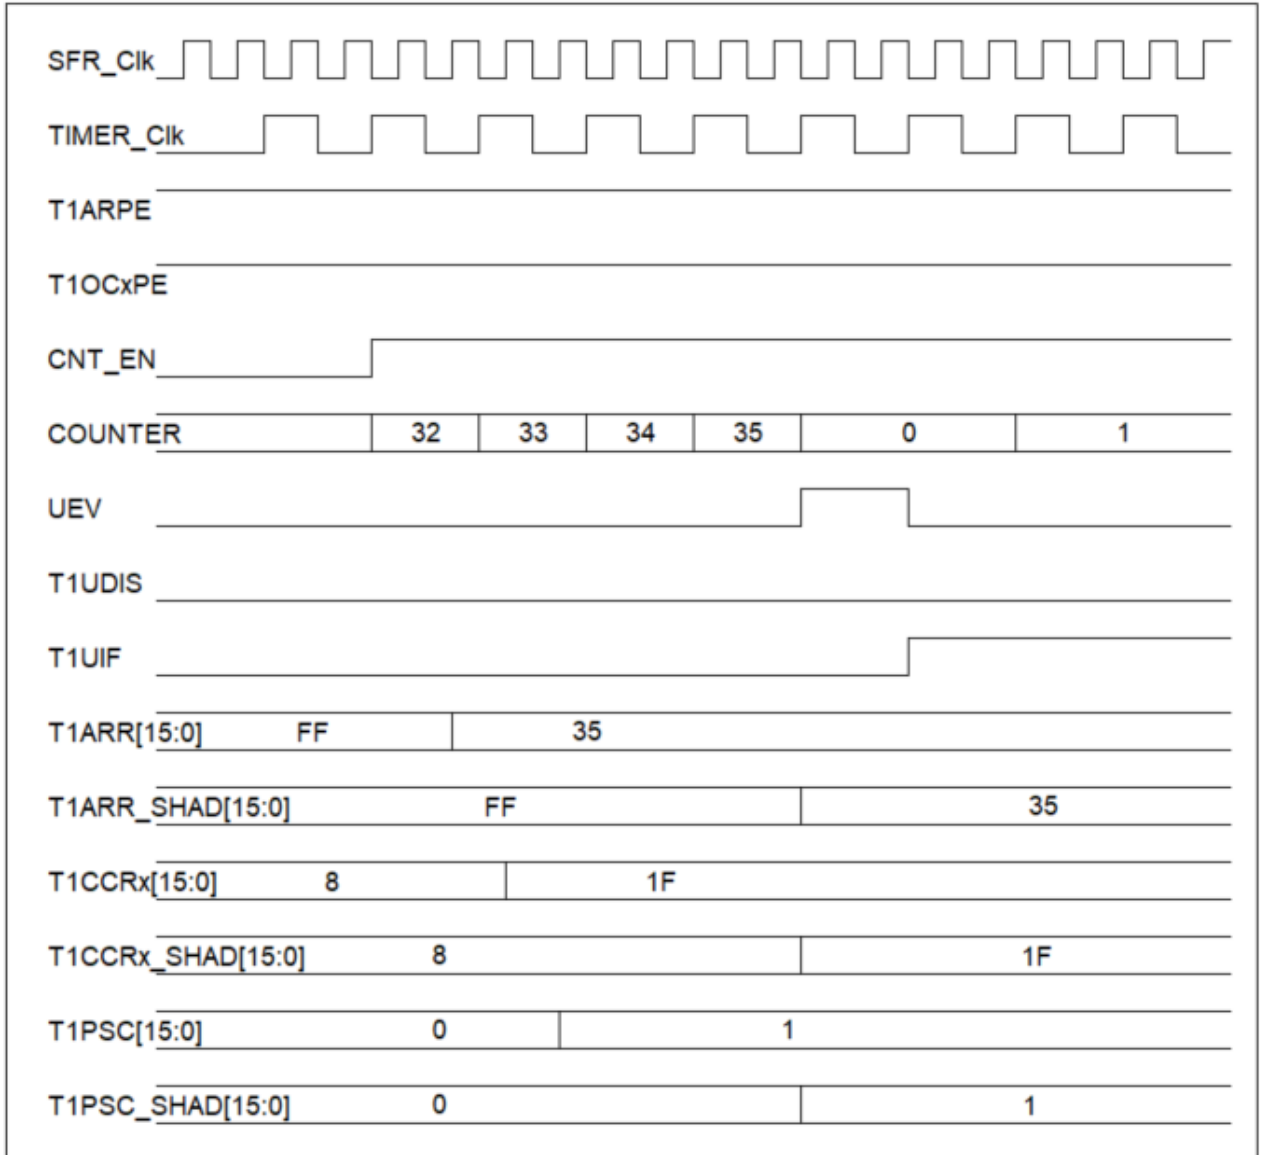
SFR_Clk

TIMER_Clk

T1ARPE

T1OCxPE

CNT_EN

COUNTER 32 33 34 35 0 1

UEV

T1UDIS

T1UIF

T1ARR[15:0] FF 35

T1ARR_SHAD[15:0] FF 35

T1CCRx[15:0] 8 1F

T1CCRx_SHAD[15:0] 8 1F

T1PSC[15:0] 0 1

T1PSC_SHAD[15:0] 0 1